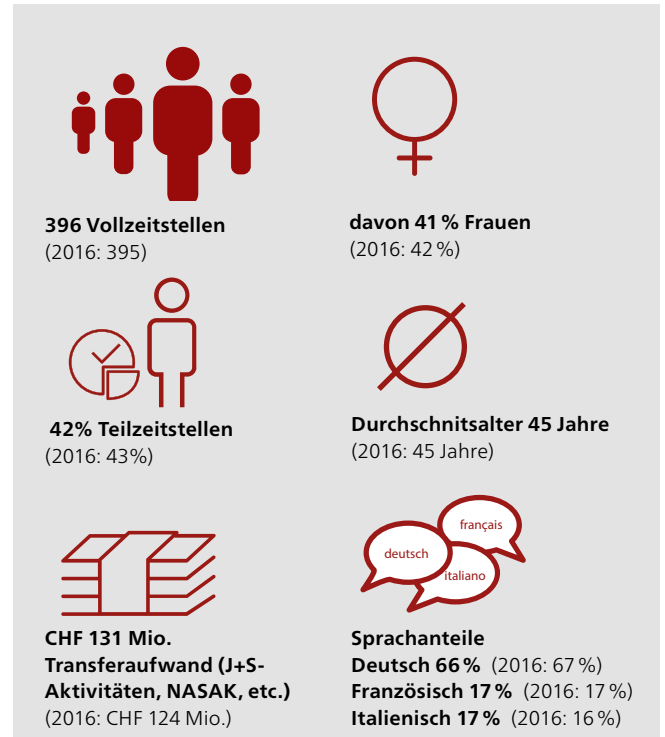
**396 Vollzeitstellen**
(2016: 395)

**davon 41 % Frauen**
(2016: 42 %)

**42% Teilzeitstellen**
(2016: 43%)

**Durchschnitsalter 45 Jahre**
(2016: 45 Jahre)

**CHF 131 Mio. Transferaufwand (J+S-Aktivitäten, NASAK, etc.)**
(2016: CHF 124 Mio.)

français
deutsch
italiano

**Sprachanteile**
**Deutsch 66 %** (2016: 67 %)
**Französisch 17 %** (2016: 17 %)
**Italienisch 17 %** (2016: 16 %)